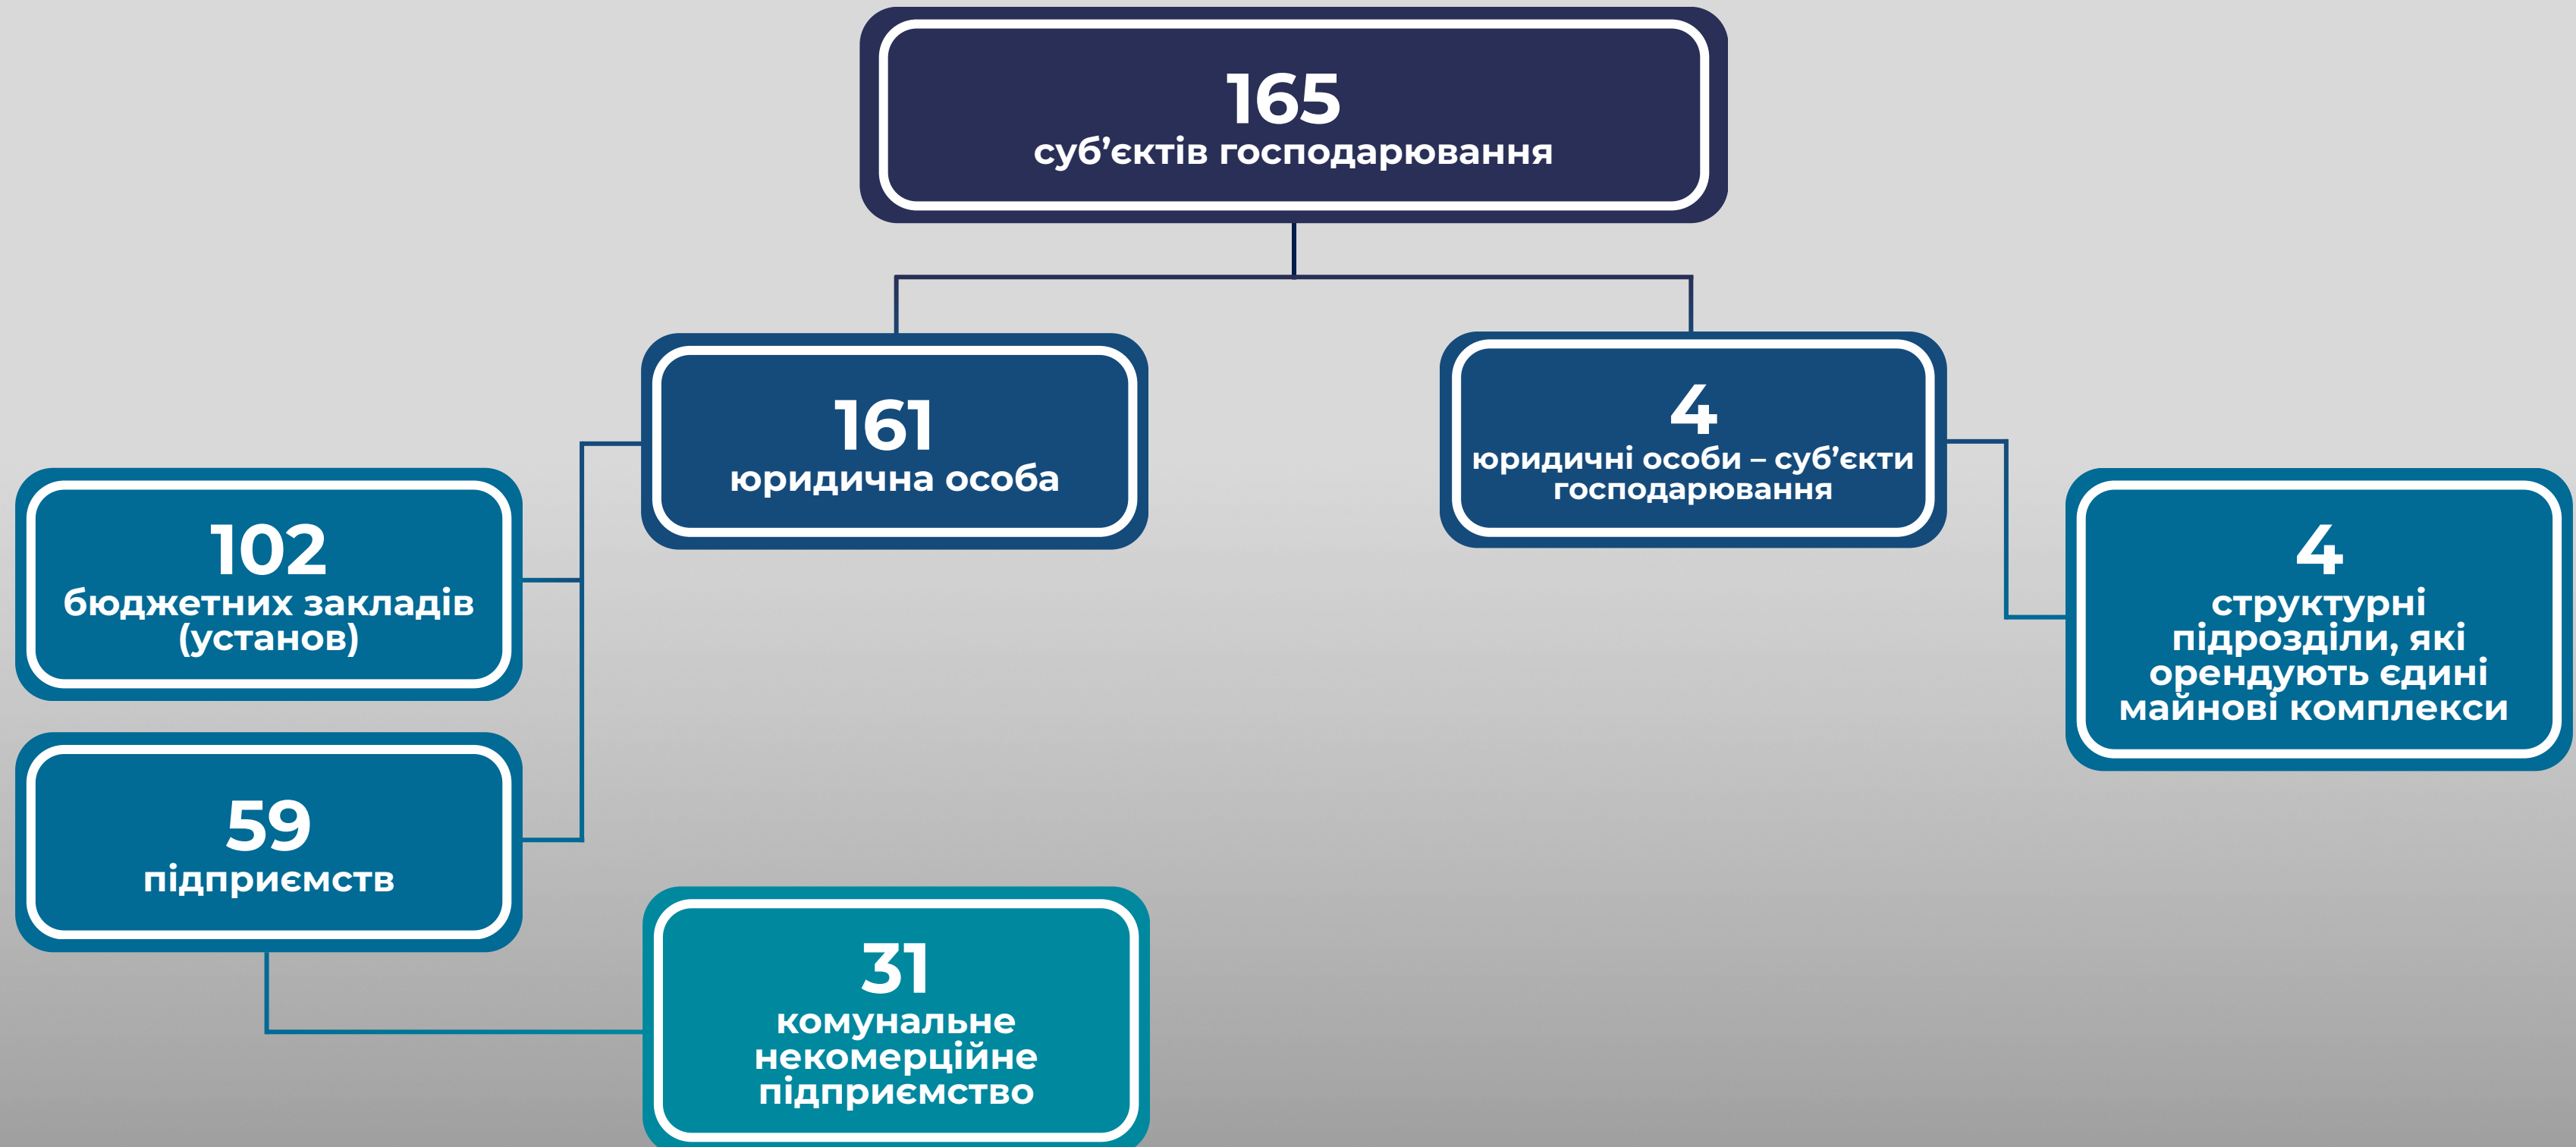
165
суб’єктів господарювання

161
юридична особа

4
юридичні особи – суб’єкти господарювання

102
бюджетних закладів (установ)

59
підприємств

4
структурні підрозділи, які орендують єдині майнові комплекси

31
комунальне некомерційне підприємство